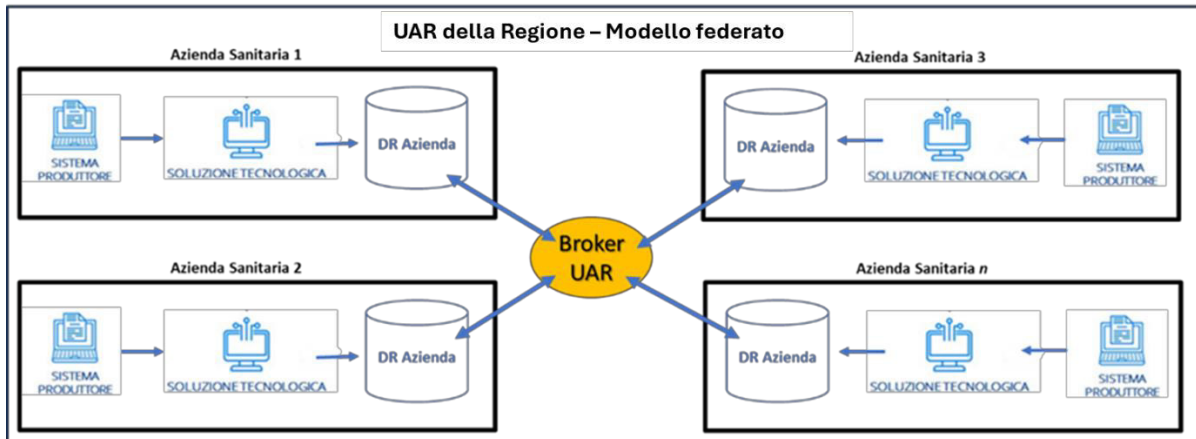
UAR della Regione – Modello federato

Azienda Sanitaria 1

SISTEMA PRODUTTORE

SOLUZIONE TECNOLOGICA

DR Azienda

Azienda Sanitaria 3

DR Azienda

SOLUZIONE TECNOLOGICA

SISTEMA PRODUTTORE

Broker UAR

Azienda Sanitaria 2

SISTEMA PRODUTTORE

SOLUZIONE TECNOLOGICA

DR Azienda

Azienda Sanitaria *n*

DR Azienda

SOLUZIONE TECNOLOGICA

SISTEMA PRODUTTORE